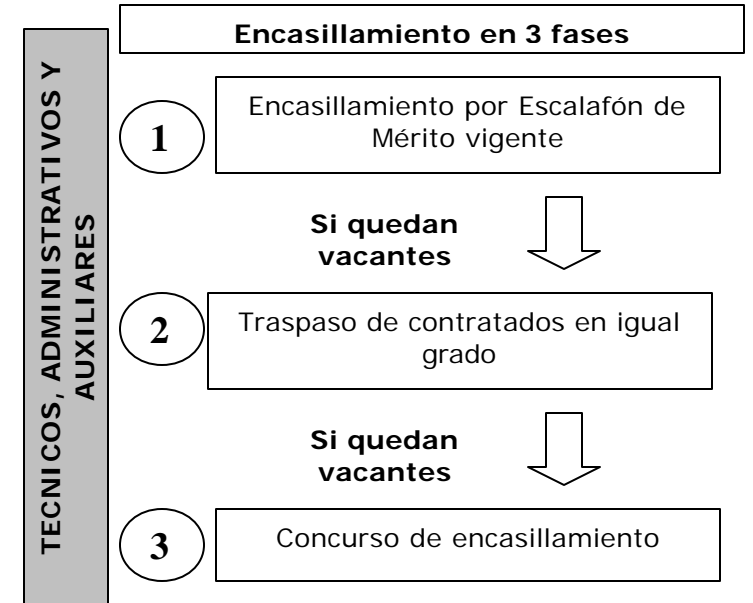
TECNICOS, ADMINISTRATIVOS Y AUXILIARES

Encasillamiento en 3 fases

1

Encasillamiento por Escalafón de Mérito vigente

Si quedan vacantes

2

Traspaso de contratados en igual grado

Si quedan vacantes

3

Concurso de encasillamiento